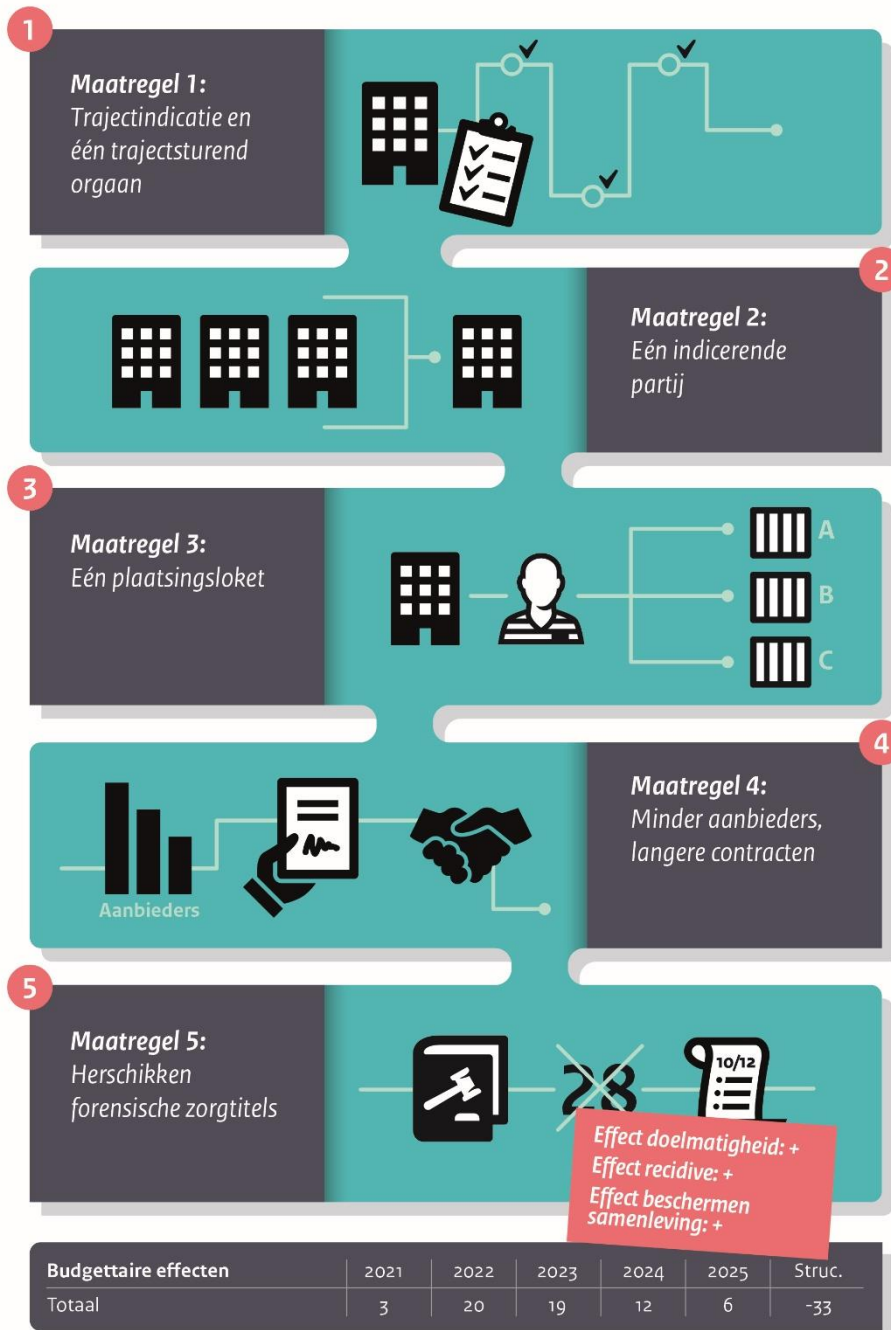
1

Maatregel 1:
Trajectindicatie en één trajectsturend orgaan

2

Maatregel 2:
Eén indicerende partij

3

Maatregel 3:
Eén plaatsingsloket

A
B
C

4

Aanbieders

Maatregel 4:
Minder aanbieders, langere contracten

5

Maatregel 5:
Herschikken forensische zorgtitels

28

10/12

Effect doelmatigheid: +
Effect recidive: +
Effect beschermen samenleving: +

| Budgettaire effecten | 2021 | 2022 | 2023 | 2024 | 2025 | Struc. |
|---|---|---|---|---|---|---|
| Totaal | 3 | 20 | 19 | 12 | 6 | -33 |